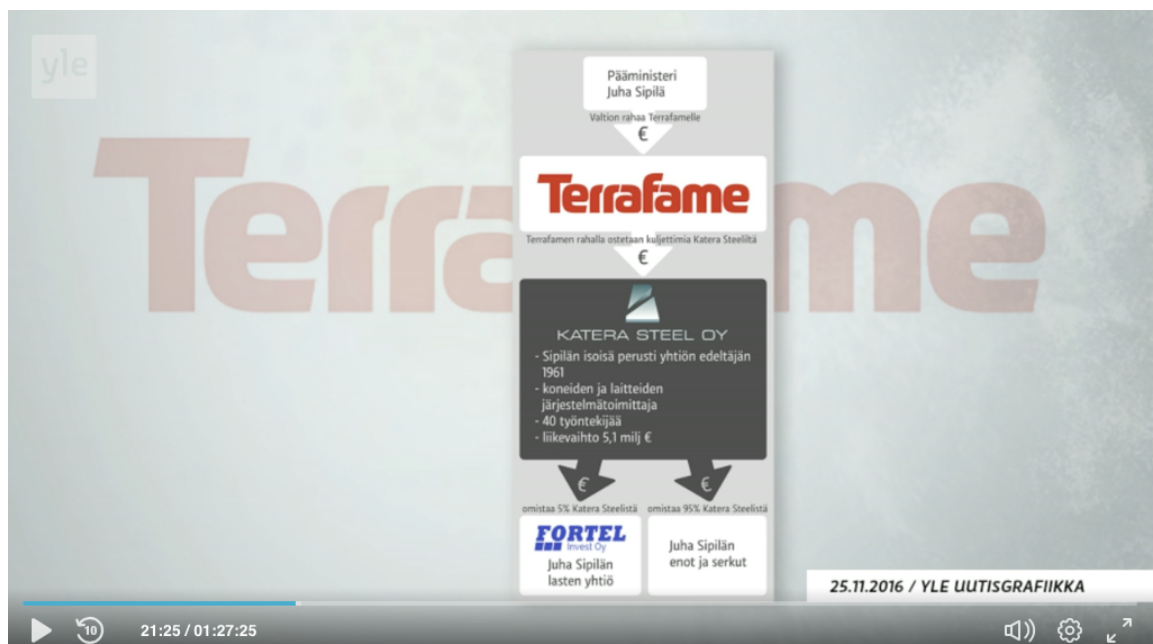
yle

Terrafame

Pääministeri Juha Sipilä

Valtion rahaa Terrafamelle

€

Terrafame

Terrafamen rahalla ostetaan kuljettimia Katera Steeliltä

€

KATERA STEEL OY

- Sipilän isoisä perusti yhtiön edeltäjän 1961
- koneiden ja laitteiden järjestelmätoimittaja
- 40 työntekijää
- liikevaihto 5,1 milj €

€

€

omistaa 5% Katera Steelistä

omistaa 95% Katera Steelistä

FORTEL Invest Oy

Juha Sipilän lasten yhtiö

Juha Sipilän enot ja serkut

25.11.2016 / YLE UUTISGRAFIIKKA

10

21:25 / 01:27:25